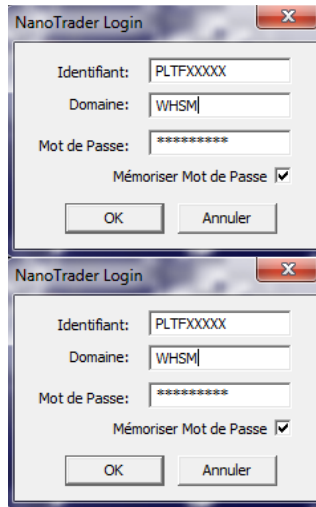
NanoTrader Login

Identifiant: PLTFXXXXX

Domaine: WHSM

Mot de Passe: *********

Mémoriser Mot de Passe

OK Annuler

NanoTrader Login

Identifiant: PLTFXXXXX

Domaine: WHSM

Mot de Passe: *********

Mémoriser Mot de Passe

OK Annuler